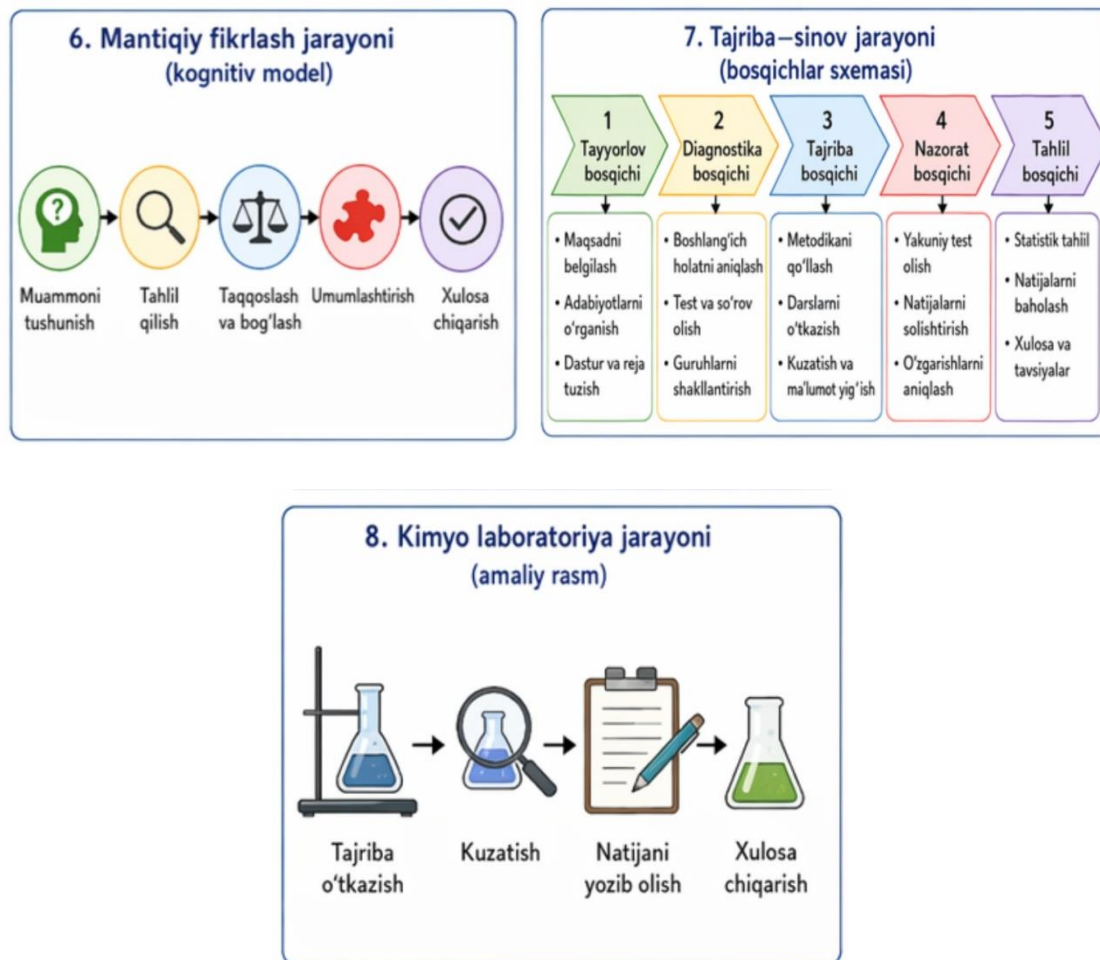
6. Mantiqiy fikrlash jarayoni
(kognitiv model)

Muammoni tushunish

Tahlil qilish

Taqqoslash va bog'lash

Umumlashtirish

Xulosa chiqarish

7. Tajriba–sinov jarayoni
(bosqichlar sxemasi)

1
Tayyorlov bosqichi

2
Diagnostika bosqichi

3
Tajriba bosqichi

4
Nazorat bosqichi

5
Tahlil bosqichi

• Maqsadni belgilash
• Adabiyotlarni o'rganish
• Dastur va reja tuzish

• Boshlang'ich holatni aniqlash
• Test va so'rov olish
• Guruhlarni shakllantirish

• Metodikani qo'llash
• Darslarni o'tkazish
• Kuzatish va ma'lumot yig'ish

• Yakuniy test olish
• Natijalarni solishtirish
• O'zgarishlarni aniqlash

• Statistik tahlil
• Natijalarni baholash
• Xulosa va tavsiyalar

8. Kimyo laboratoriya jarayoni
(amaliy rasm)

Tajriba o'tkazish

Kuzatish

Natijani yozib olish

Xulosa chiqarish